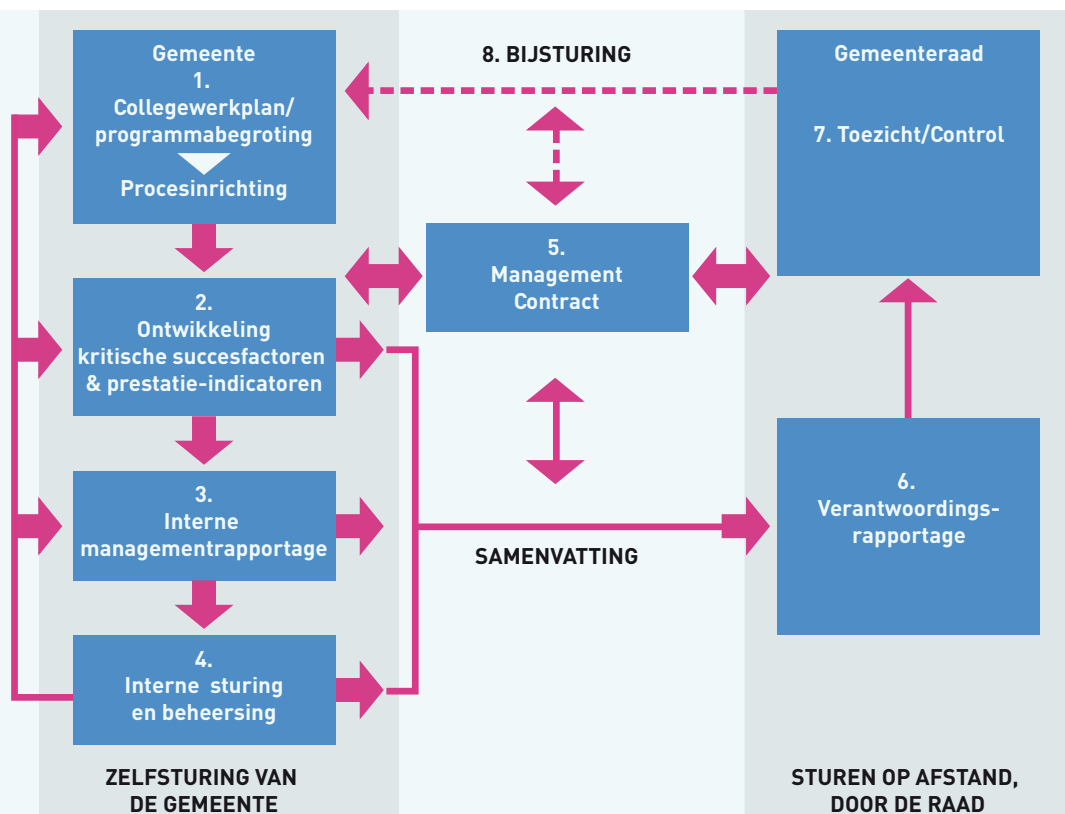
Gemeente
1.
Collegewerkplan/
programmabegroting
Procesinrichting

8. BIJSTURING

Gemeenteraad

7. Toezicht/Control

5.
Management
Contract

2.
Ontwikkeling
kritische succesfactoren
& prestatie-indicatoren

3.
Interne
managementrapportage

SAMENVATTING

6.
Verantwoordingsrapportage

4.
Interne sturing
en beheersing

ZELFSTURING VAN
DE GEMEENTE

STUREN OP AFSTAND,
DOOR DE RAAD